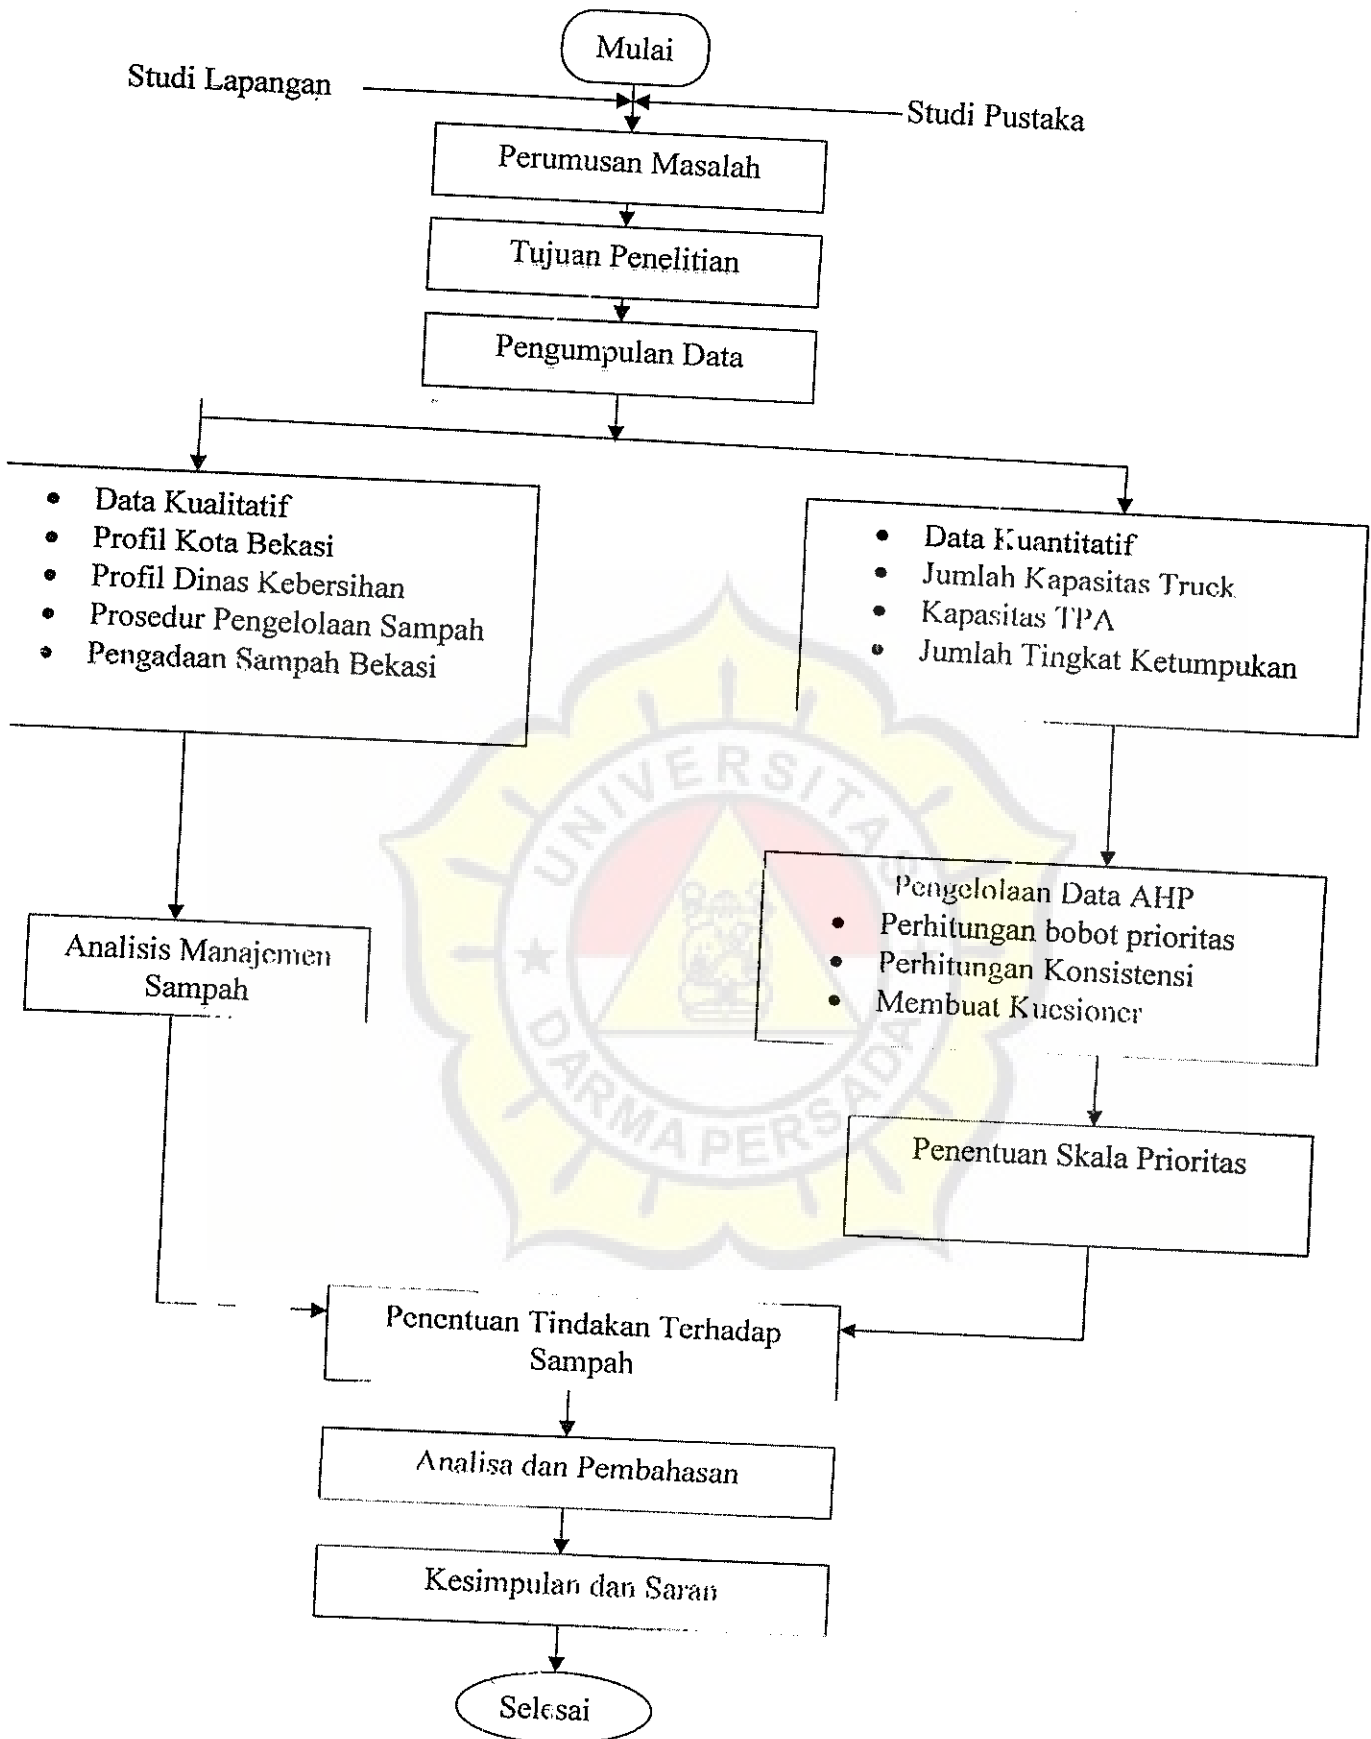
Mulai

Studi Lapangan

Studi Pustaka

Perumusan Masalah

Tujuan Penelitian

Pengumpulan Data

- Data Kualitatif
- Profil Kota Bekasi
- Profil Dinas Kebersihan
- Prosedur Pengelolaan Sampah
- Pengadaan Sampah Bekasi

- Data Kuantitatif
- Jumlah Kapasitas Truck
- Kapasitas TPA
- Jumlah Tingkat Ketumpukan

Pengelolaan Data AHP
- Perhitungan bobot prioritas
- Perhitungan Konsistensi
- Membuat Kuesioner

Analisis Manajemen Sampah

Penentuan Skala Prioritas

Penentuan Tindakan Terhadap Sampah

Analisa dan Pembahasan

Kesimpulan dan Saran

Selesai

UNIVERSITAS DARMA PERSADA